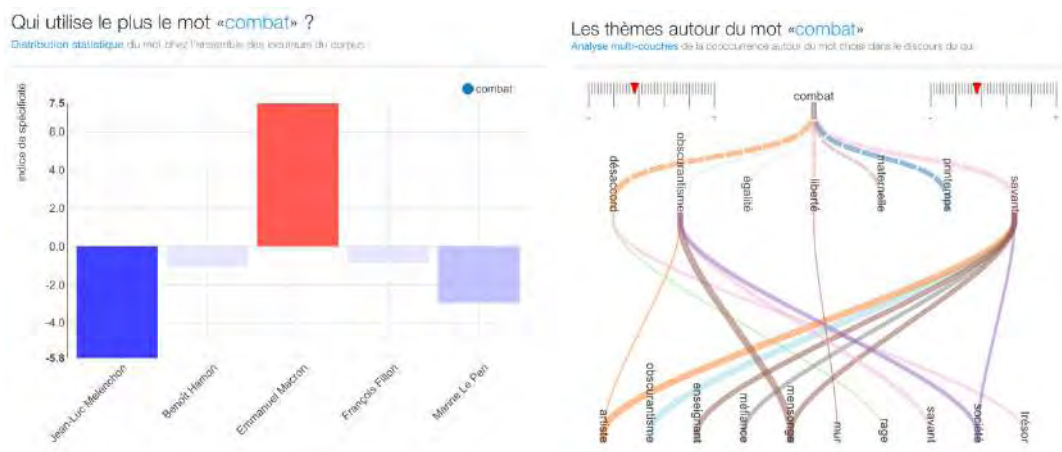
Qui utilise le plus le mot «combat» ?

Distribution statistique du mot chez l'ensemble des locuteurs du corpus

combat

indice de spécificité

7.5
6.0
4.0
2.0
0.0
-2.0
-4.0
-5.8

Jean-Luc Melenchon
Benoît Hamon
Emmanuel Macron
François Fillon
Marine Le Pen

Les thèmes autour du mot «combat»

Analyse multi-couches de la cooccurrence autour du mot choisi dans le discours du qui

combat

désaccord
obscurantisme
égalité
liberté
maternelle
printemps
savant

artiste
obscurantisme
enseignant
méfiance
mensonge
mur
rage
savant
société
trésor